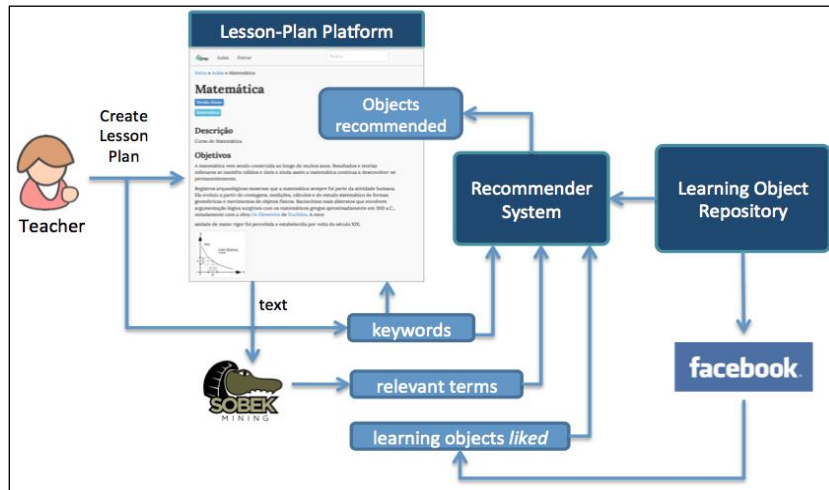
Lesson-Plan Platform

Aulas Entrar

Início » Aulas » Matemática

Matemática

Descrição

Curso de Matemática

Objetivos

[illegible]

Create Lesson Plan

Teacher

Objects recommended

Recommender System

Learning Object Repository

text

keywords

relevant terms

learning objects *liked*

SOBEK MINING

facebook.